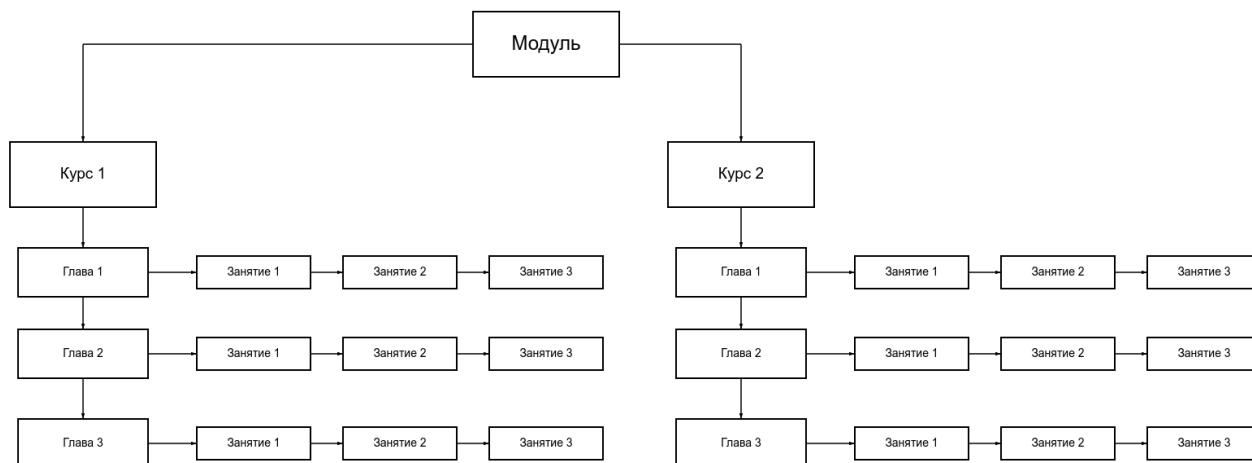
Модуль

Курс 1

Глава 1
Занятие 1
Занятие 2
Занятие 3

Глава 2
Занятие 1
Занятие 2
Занятие 3

Глава 3
Занятие 1
Занятие 2
Занятие 3

Курс 2

Глава 1
Занятие 1
Занятие 2
Занятие 3

Глава 2
Занятие 1
Занятие 2
Занятие 3

Глава 3
Занятие 1
Занятие 2
Занятие 3